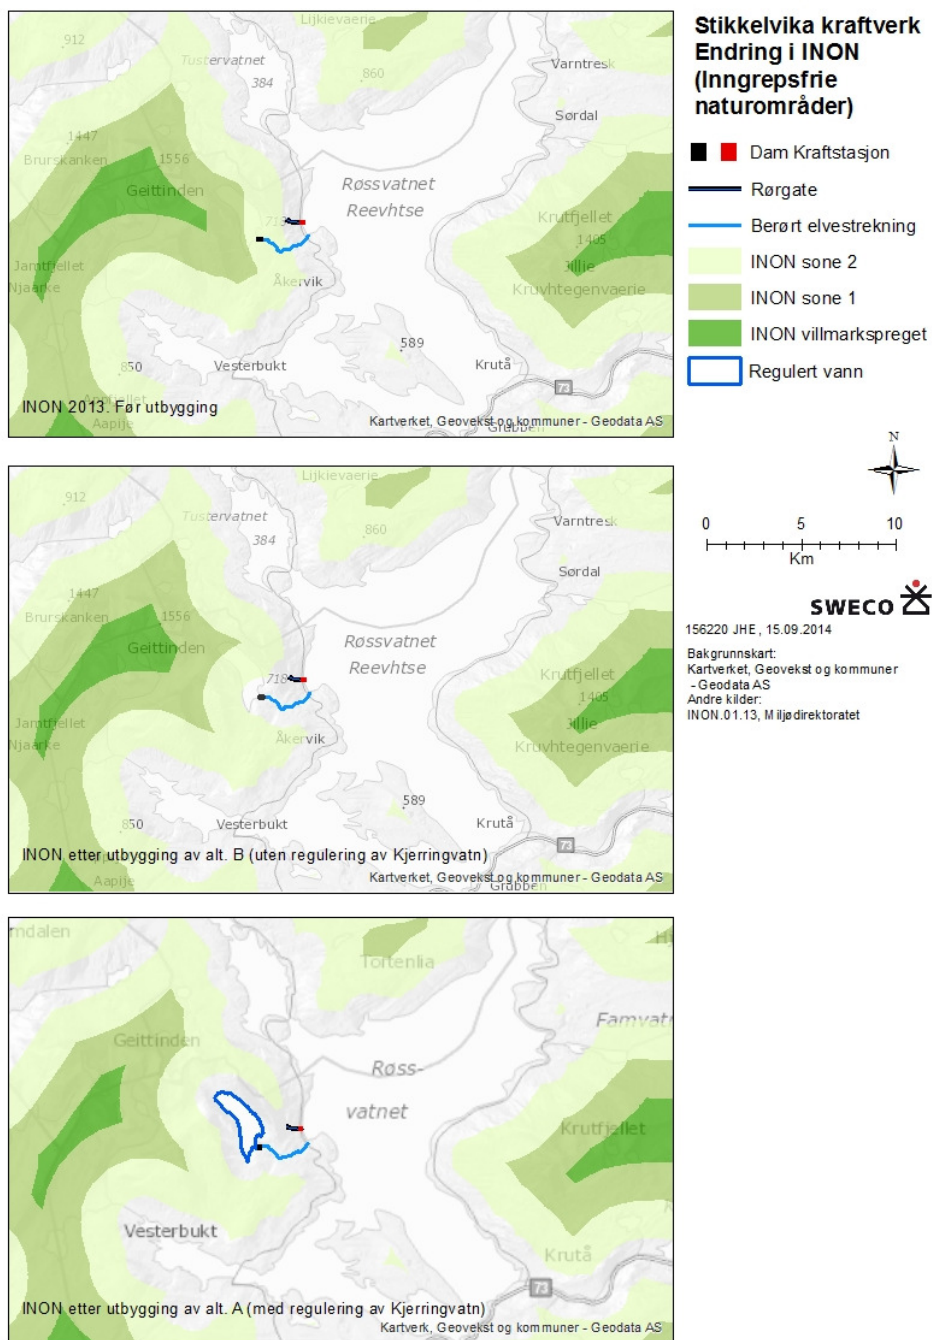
Lijkievaerie
912
Tustervatnet
384
860
Varntresk
Sørdal
1447
Bruriskanken
1556
Geittinden
Røssvatnet
Reevhtse
718
Krutfjellet
1405
Jamtfjellet
Njaarke
Jillie
Åkervik
Kruvhtegenvaerie
589
850
Vesterbukt
Krutå
73
INON 2013. Før utbygging
Aapije
Kartverket, Geovekst og kommuner - Geodata AS
Grubben

Lijkievaerie
912
Tustervatnet
384
860
Varntresk
Sørdal
1447
Bruriskanken
1556
Geittinden
Røssvatnet
Reevhtse
718
Krutfjellet
1405
Jamtfjellet
Njaarke
Jillie
Åkervik
Kruvhtegenvaerie
589
850
Vesterbukt
Krutå
73
INON etter utbygging av alt. B (uten regulering av Kjerringvatn)
Aapije
Kartverket, Geovekst og kommuner - Geodata AS
Grubben

rndalen
Tortenlia
Famvatn
Geittinden
Røss-
vatnet
Krutfjellet
Vesterbukt
Krutå
73
INON etter utbygging av alt. A (med regulering av Kjerringvatn)
Kartverk, Geovekst og kommuner - Geodata AS

Stikkelvika kraftverk
Endring i INON
(Inngrepsfrie naturområder)

Dam Kraftstasjon
Rørgate
Berørt elvestrekning
INON sone 2
INON sone 1
INON villmarkspreget
Regulert vann

N
0 5 10
Km

SWECO

156220 JHE, 15.09.2014

Bakgrunnskart:
Kartverket, Geovekst og kommuner
- Geodata AS
Andre kilder:
INON.01.13, Miljødirektoratet